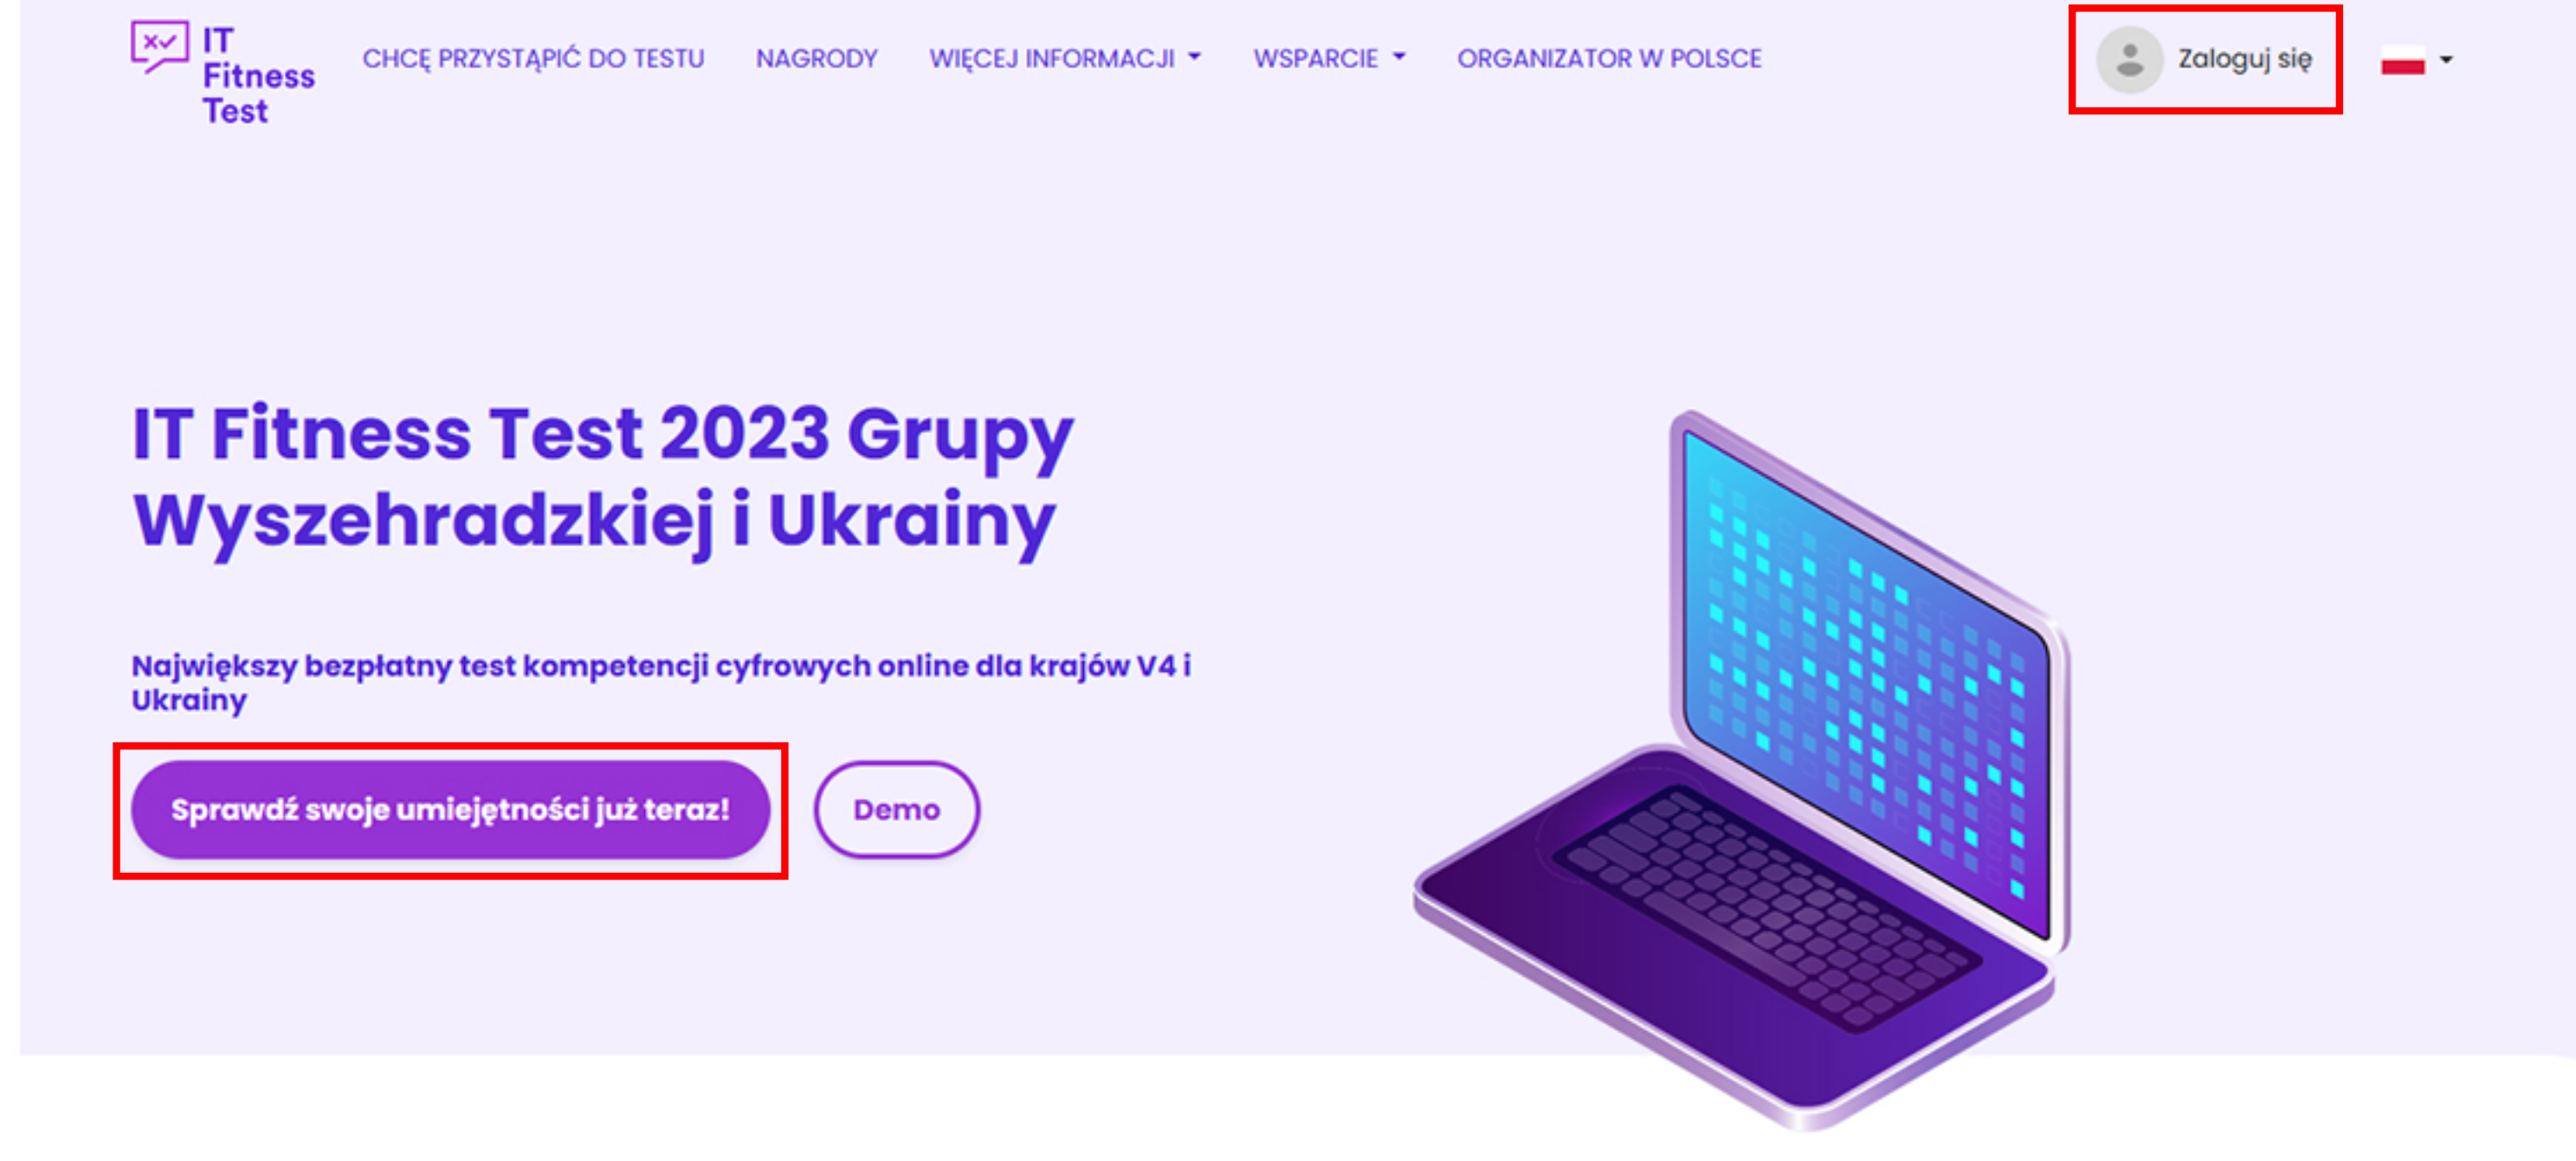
IT Fitness Test

CHCĘ PRZYSTĄPIĆ DO TESTU NAGRODY WIĘCEJ INFORMACJI WSPARCIE ORGANIZATOR W POLSCE

Zaloguj się

IT Fitness Test 2023 Grupy Wyszehradzkiej i Ukrainy

Największy bezpłatny test kompetencji cyfrowych online dla krajów V4 i Ukrainy

Sprawdź swoje umiejętności już teraz!

Demo